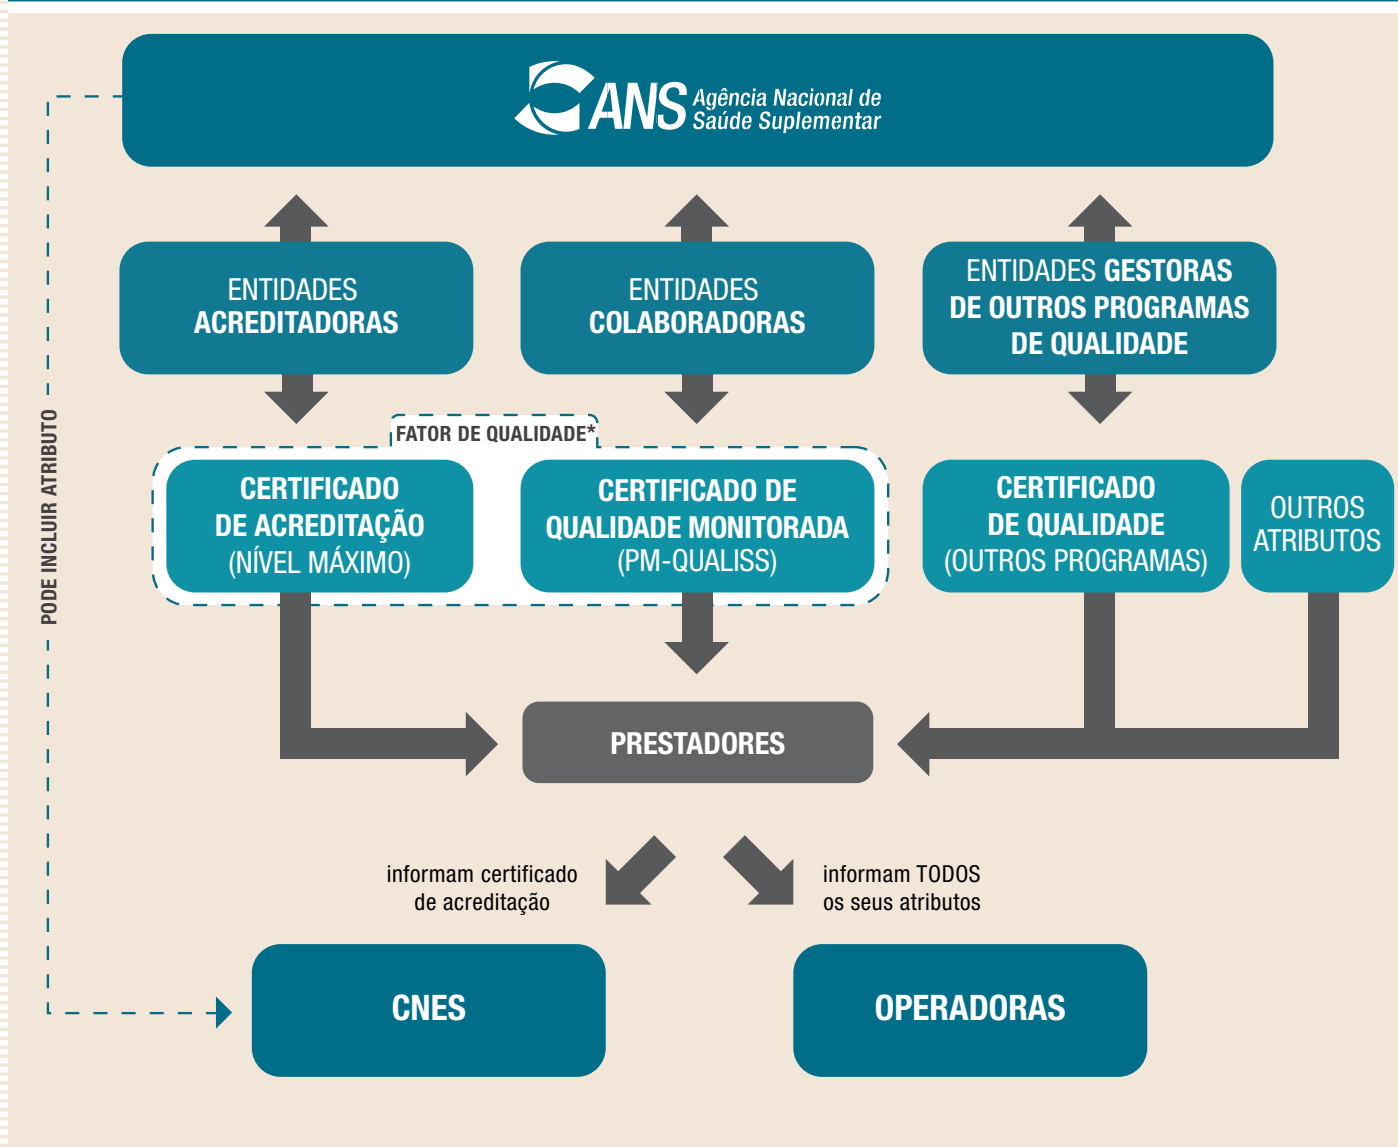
ANS Agência Nacional de Saúde Suplementar

ENTIDADES ACREDITADORAS

ENTIDADES COLABORADORAS

ENTIDADES GESTORAS DE OUTROS PROGRAMAS DE QUALIDADE

FATOR DE QUALIDADE*

CERTIFICADO DE ACREDITAÇÃO (NÍVEL MÁXIMO)

CERTIFICADO DE QUALIDADE MONITORADA (PM-QUALISS)

CERTIFICADO DE QUALIDADE (OUTROS PROGRAMAS)

OUTROS ATRIBUTOS

PODE INCLUIR ATRIBUTO

PRESTADORES

informam certificado de acreditação

informam TODOS os seus atributos

CNES

OPERADORAS